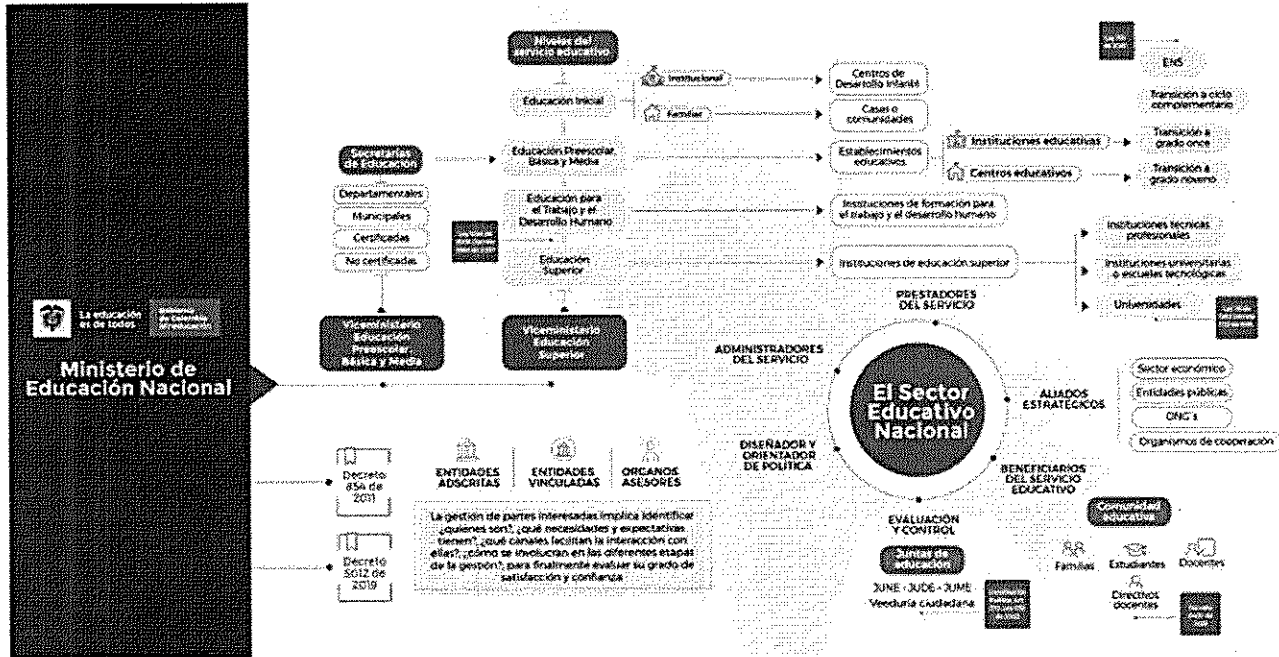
Niveles del servicio educativo

Educación Inicial

Institucional

Familiar

Centros de Desarrollo Infantil

Casas o comunidades

Educación Preescolar, Básica y Media

Establecimientos educativos

Instituciones educativas

Centros educativos

ENS

Transición a ciclo complementario

Transición a grado once

Transición a grado noveno

Educación para el Trabajo y el Desarrollo Humano

Instituciones de formación para el trabajo y el desarrollo humano

Educación Superior

Instituciones de educación superior

Instituciones técnicas profesionales

Instituciones universitarias o escuelas tecnológicas

Universidades

Secretarías de Educación

Departamentales

Municipales

Certificadas

No certificadas

Viceministerio Educación Preescolar, Básica y Media

Viceministerio Educación Superior

La educación es de todos

Ministerio de Educación Nacional

Ministerio de Educación Nacional

PRESTADORES DEL SERVICIO

ADMINISTRADORES DEL SERVICIO

El Sector Educativo Nacional

ALIADOS ESTRATÉGICOS

Sector económico

Entidades públicas

ONG's

Organismos de cooperación

DISEÑADOR Y ORIENTADOR DE POLÍTICA

BENEFICIARIOS DEL SERVICIO EDUCATIVO

Comunidad educativa

Familias

Estudiantes

Docentes

Directivos docentes

EVALUACIÓN Y CONTROL

Juntas de educación

JUNE - JUDE - JUME

Veeduría ciudadana

Decreto 854 de 2011

Decreto 5012 de 2019

ENTIDADES ADSCRITAS

ENTIDADES VINCULADAS

ÓRGANOS ASESORES

La gestión de partes interesadas implica identificar ¿quiénes son?, ¿qué necesidades y expectativas tienen?, ¿qué canales facilitan la interacción con ellas?, ¿cómo se involucran en las diferentes etapas de la gestión?, para finalmente evaluar su grado de satisfacción y confianza